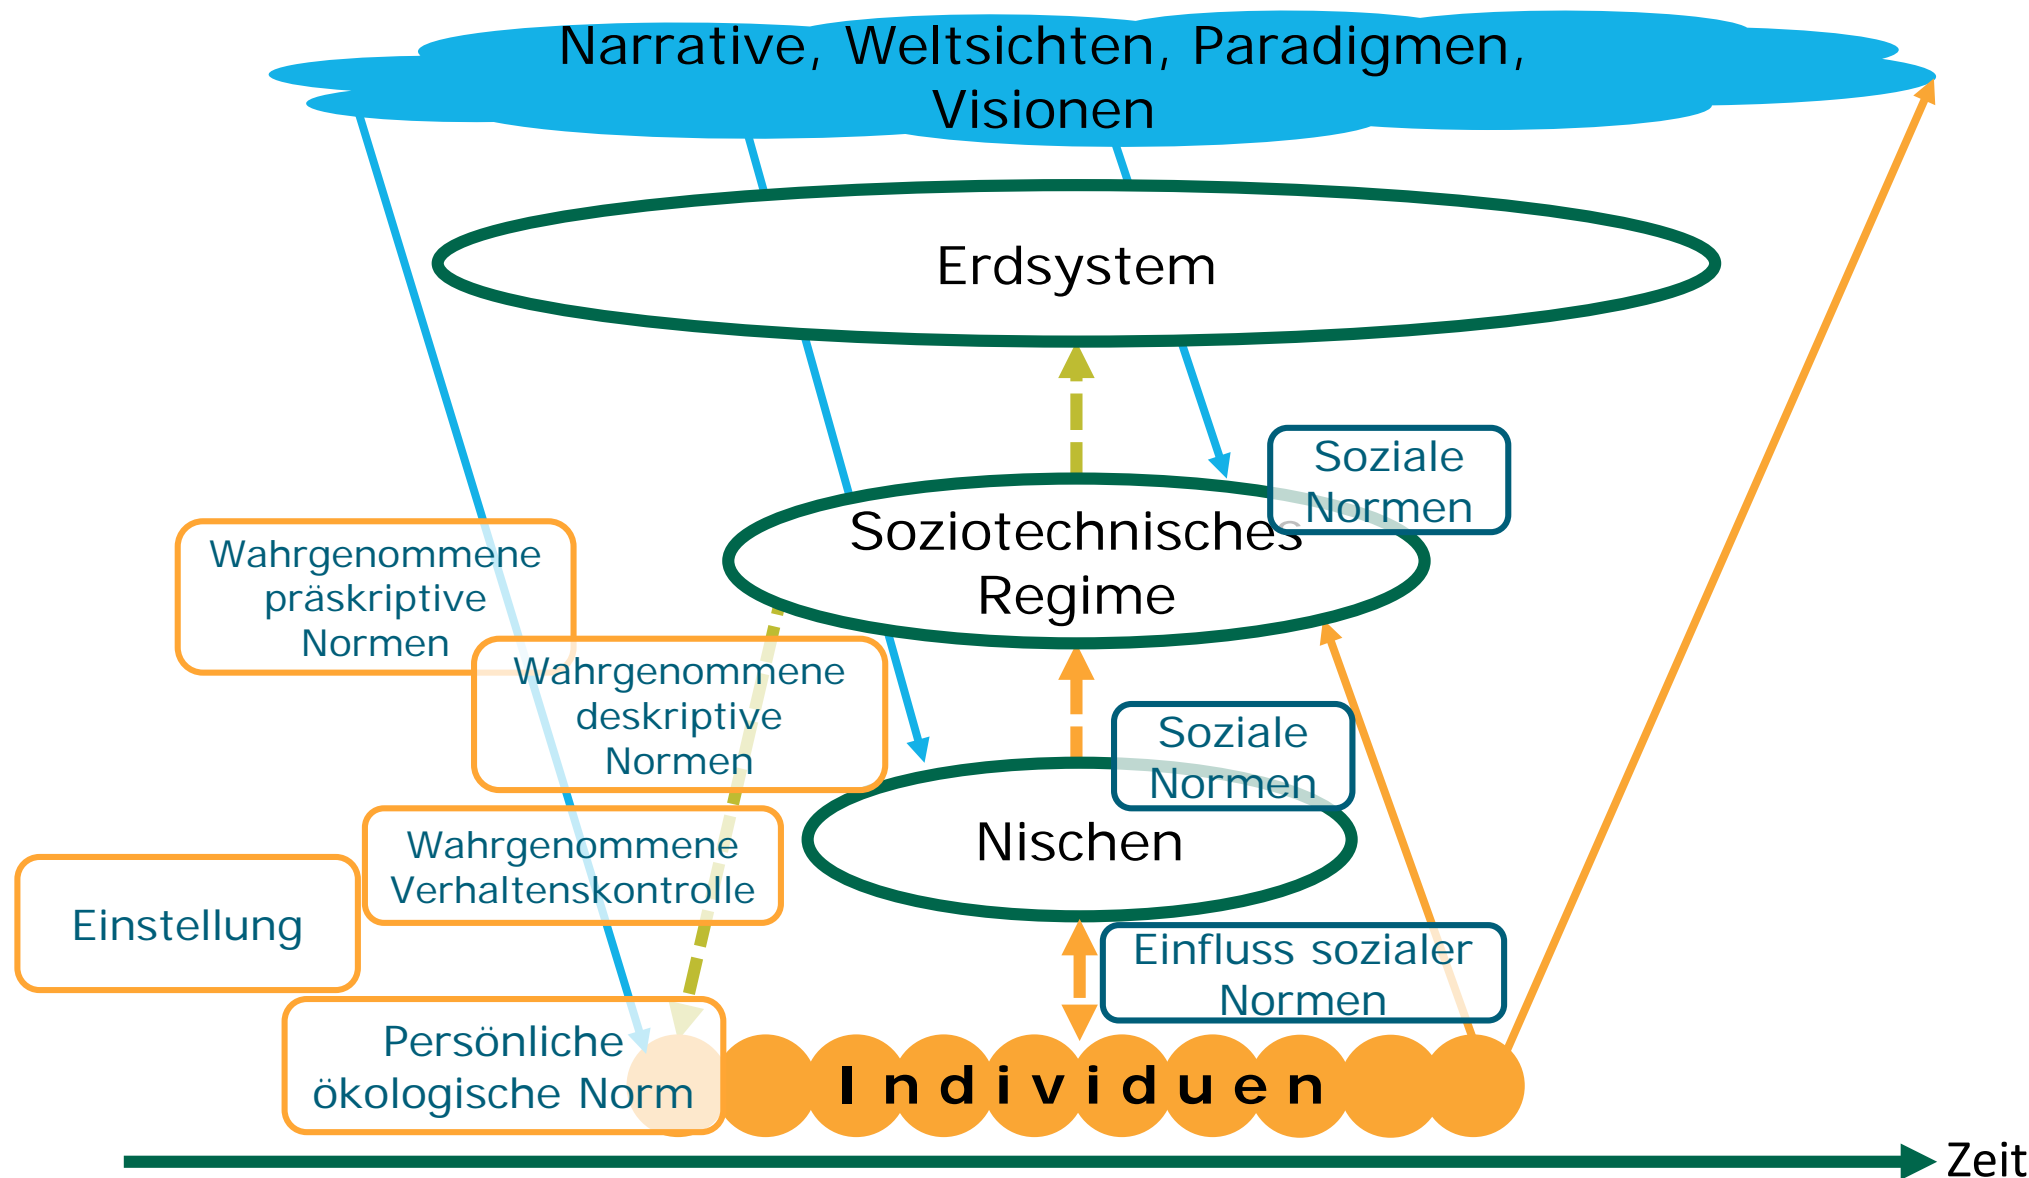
Narrative, Weltsichten, Paradigmen, Visionen

Erdsystem

Soziale Normen

Soziotechnisches Regime

Wahrgenommene präskriptive Normen

Wahrgenommene deskriptive Normen

Soziale Normen

Nischen

Wahrgenommene Verhaltenskontrolle

Einstellung

Einfluss sozialer Normen

Persönliche ökologische Norm

I n d i v i d u e n

Zeit